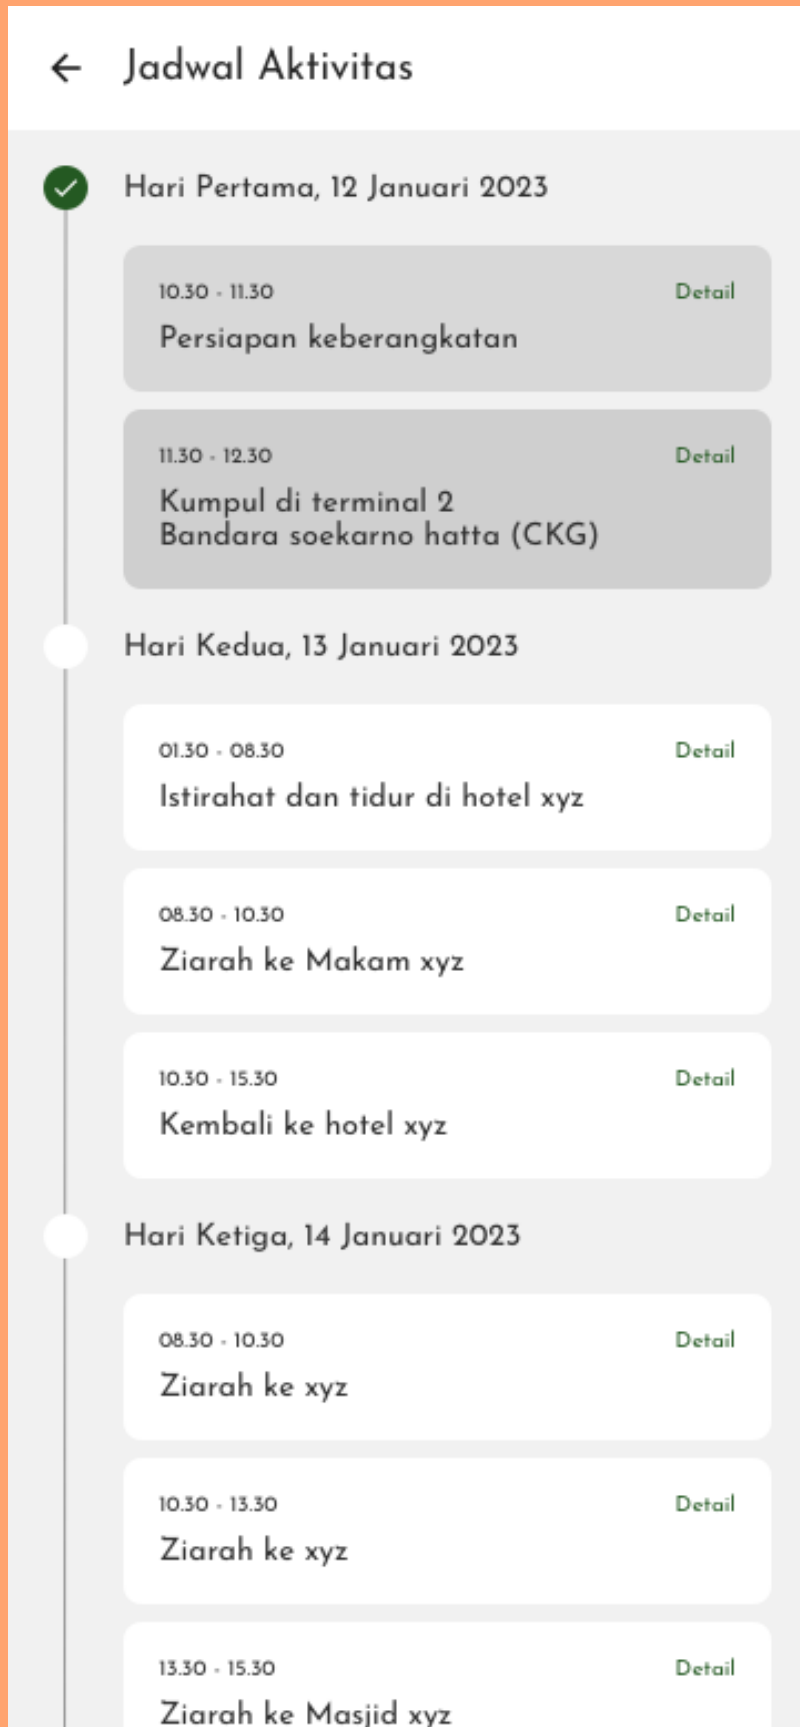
← Jadwal Aktivitas

Hari Pertama, 12 Januari 2023

10.30 - 11.30
Detail
Persiapan keberangkatan

11.30 - 12.30
Detail
Kumpul di terminal 2
Bandara soekarno hatta (CKG)

Hari Kedua, 13 Januari 2023

01.30 - 08.30
Detail
Istirahat dan tidur di hotel xyz

08.30 - 10.30
Detail
Ziarah ke Makam xyz

10.30 - 15.30
Detail
Kembali ke hotel xyz

Hari Ketiga, 14 Januari 2023

08.30 - 10.30
Detail
Ziarah ke xyz

10.30 - 13.30
Detail
Ziarah ke xyz

13.30 - 15.30
Detail
Ziarah ke Masjid xyz